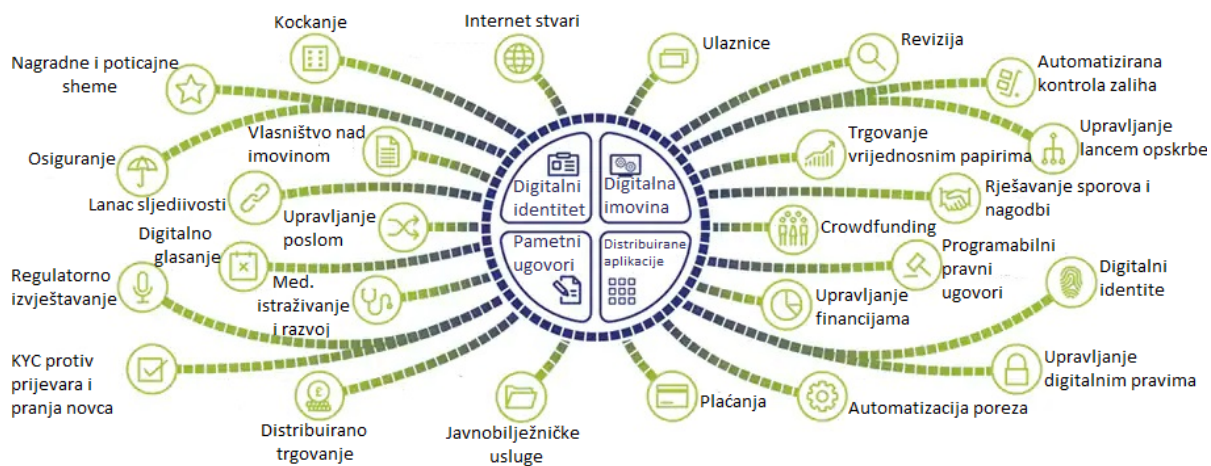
Kockanje

Internet stvari

Ulaznice

Revizija

Nagradne i poticajne sheme

Automatizirana kontrola zaliha

Vlasništvo nad imovinom

Trgovanje vrijednosnim papirima

Upravljanje lancem opskrbe

Osiguranje

Rješavanje sporova i nagodbi

Lanac sljediivosti

Upravljanje poslom

Crowdfunding

Digitalno glasanje

Programabilni pravni ugovori

Regulatorno izvještavanje

Med. istraživanje i razvoj

Digitalni identite

Upravljanje financijama

KYC protiv prijevara i pranja novca

Upravljanje digitalnim pravima

Plaćanja

Automatizacija poreza

Distribuirano trgovanje

Javnobilježničke usluge

Digitalni identitet

Digitalna imovina

Pametni ugovori

Distribuirane aplikacije